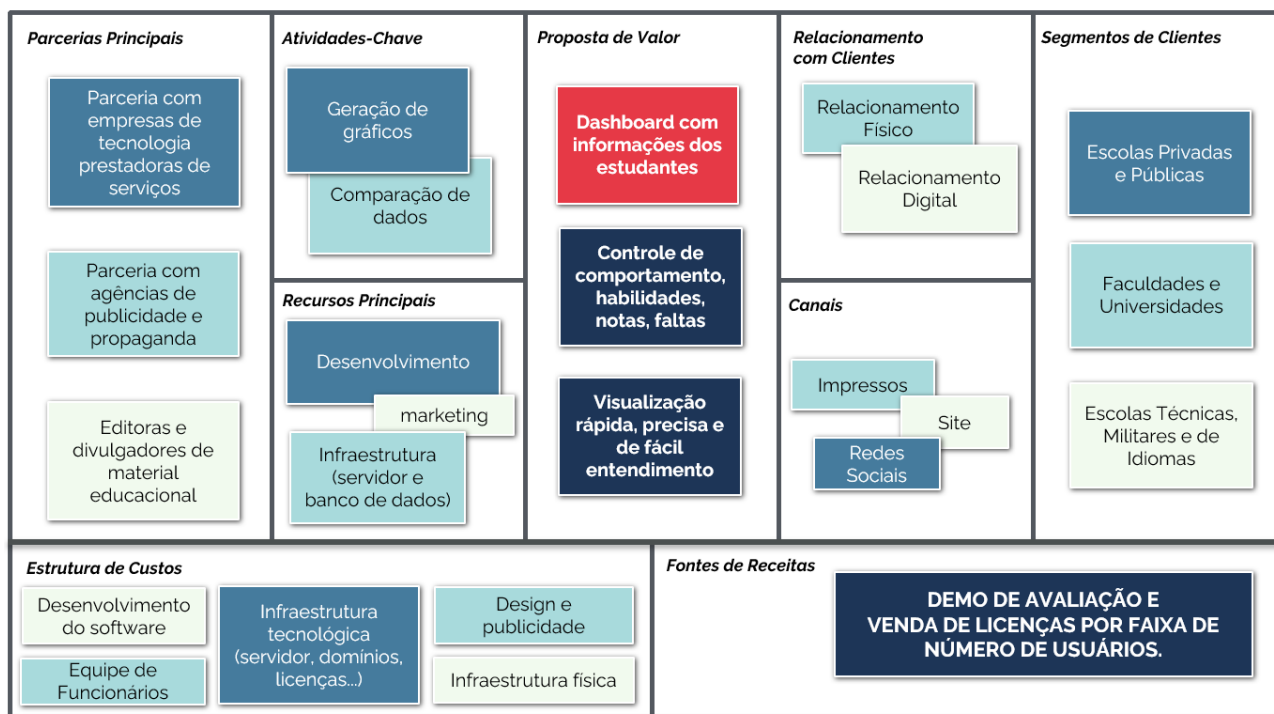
Parcerias Principais

Parceria com empresas de tecnologia prestadoras de serviços

Parceria com agências de publicidade e propaganda

Editoras e divulgadores de material educacional

Atividades-Chave

Geração de gráficos

Comparação de dados

Recursos Principais

Desenvolvimento

marketing

Infraestrutura (servidor e banco de dados)

Proposta de Valor

Dashboard com informações dos estudantes

Controle de comportamento, habilidades, notas, faltas

Visualização rápida, precisa e de fácil entendimento

Relacionamento com Clientes

Relacionamento Físico

Relacionamento Digital

Canais

Impressos

Site

Redes Sociais

Segmentos de Clientes

Escolas Privadas e Públicas

Faculdades e Universidades

Escolas Técnicas, Militares e de Idiomas

Estrutura de Custos

Desenvolvimento do software

Equipe de Funcionários

Infraestrutura tecnológica (servidor, domínios, licenças...)

Design e publicidade

Infraestrutura física

Fontes de Receitas

DEMO DE AVALIAÇÃO E VENDA DE LICENÇAS POR FAIXA DE NÚMERO DE USUÁRIOS.